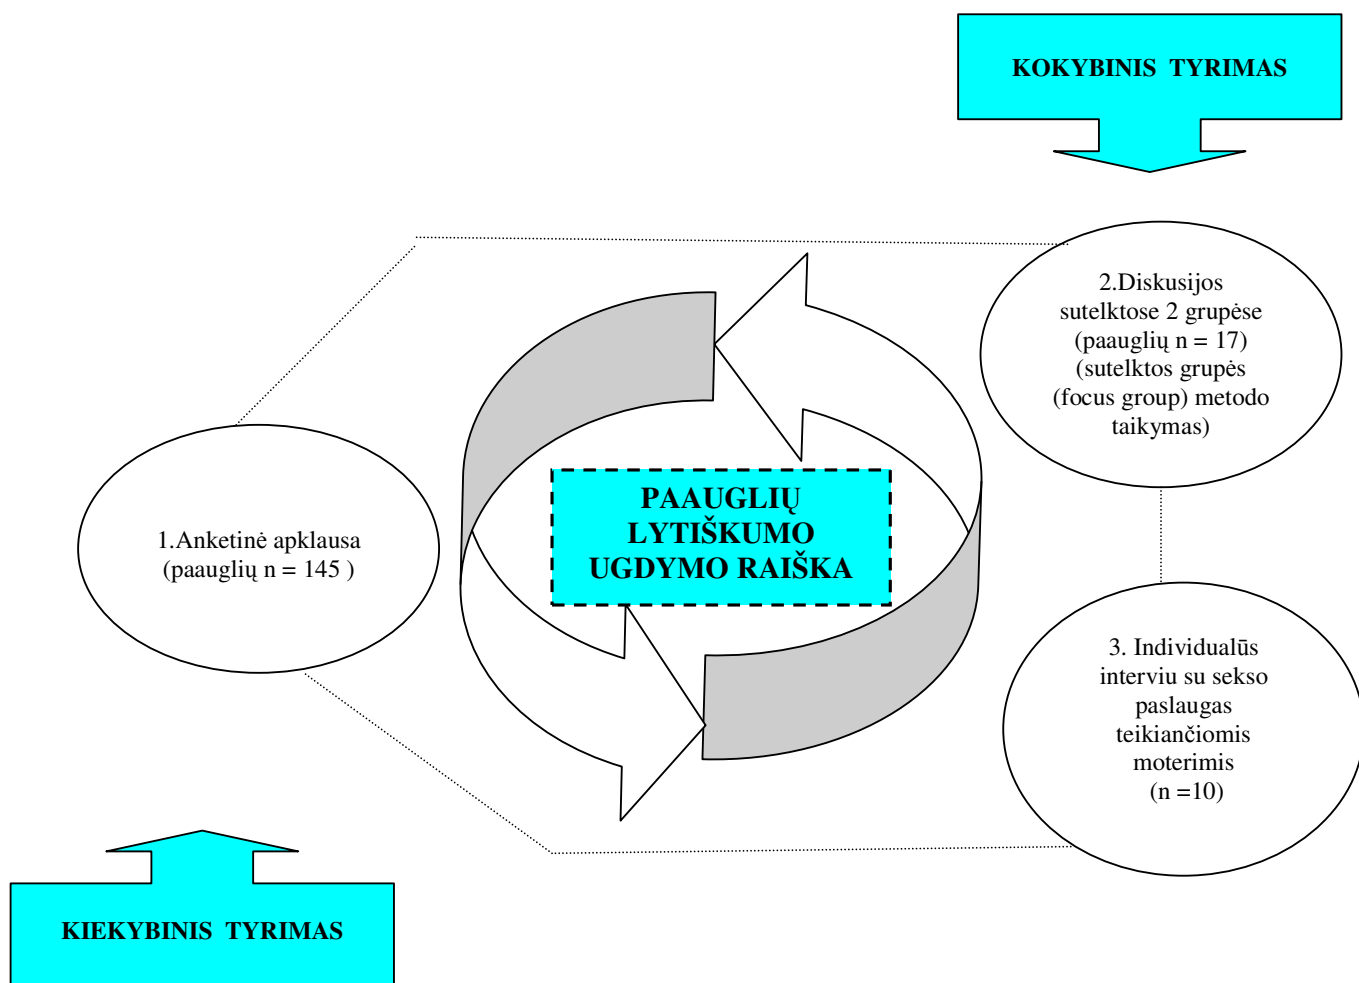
KOKYBINIS TYRIMAS

2.Diskusijos sutelktose 2 grupėse (paauglių n = 17) (sutelktos grupės (focus group) metodo taikymas)

1.Anketinė apklausa (paauglių n = 145 )

PAAUGLIŲ LYTIŠKUMO UGDYMO RAIŠKA

3. Individualūs interviu su sekso paslaugas teikiančiomis moterimis (n =10)

KIEKYBINIS TYRIMAS